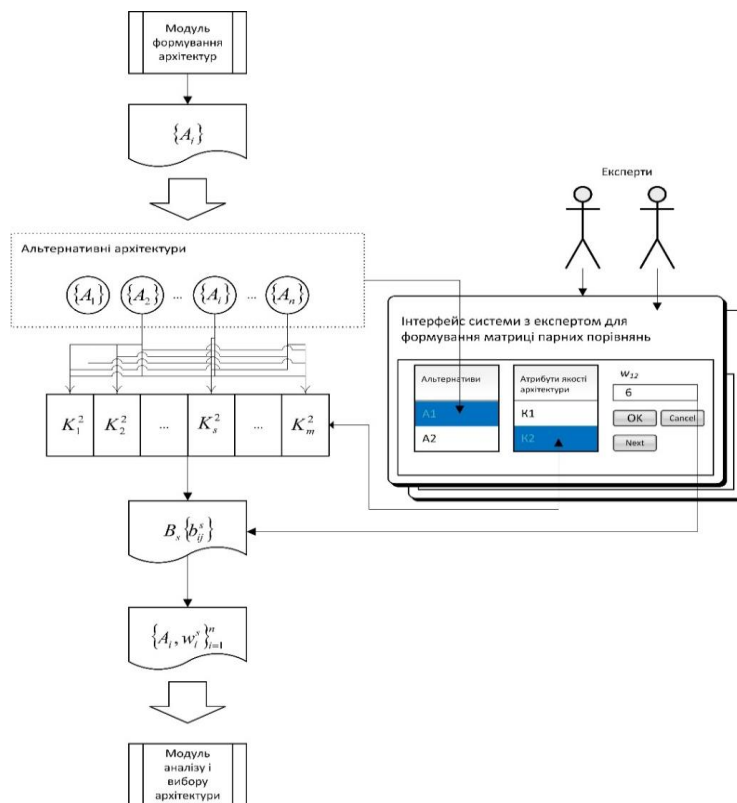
Модуль формування архітектур

$\{A_i\}$

Експерти

Альтернативні архітектури

$\{A_1\}$ $\{A_2\}$ ... $\{A_i\}$ ... $\{A_n\}$

Інтерфейс системи з експертом для формування матриці парних порівнянь

Альтернативи

A1

A2

Атрибути якості архітектури

K1

K2

$w_{12}$

6

OK

Cancel

Next

| $K_1^2$ | $K_2^2$ | ... | $K_s^2$ | ... | $K_m^2$ |
|---|---|---|---|---|---|

$B_s\{b_{ij}^s\}$

$\{A_i, w_i^s\}_{i=1}^n$

Модуль аналізу і вибору архітектури